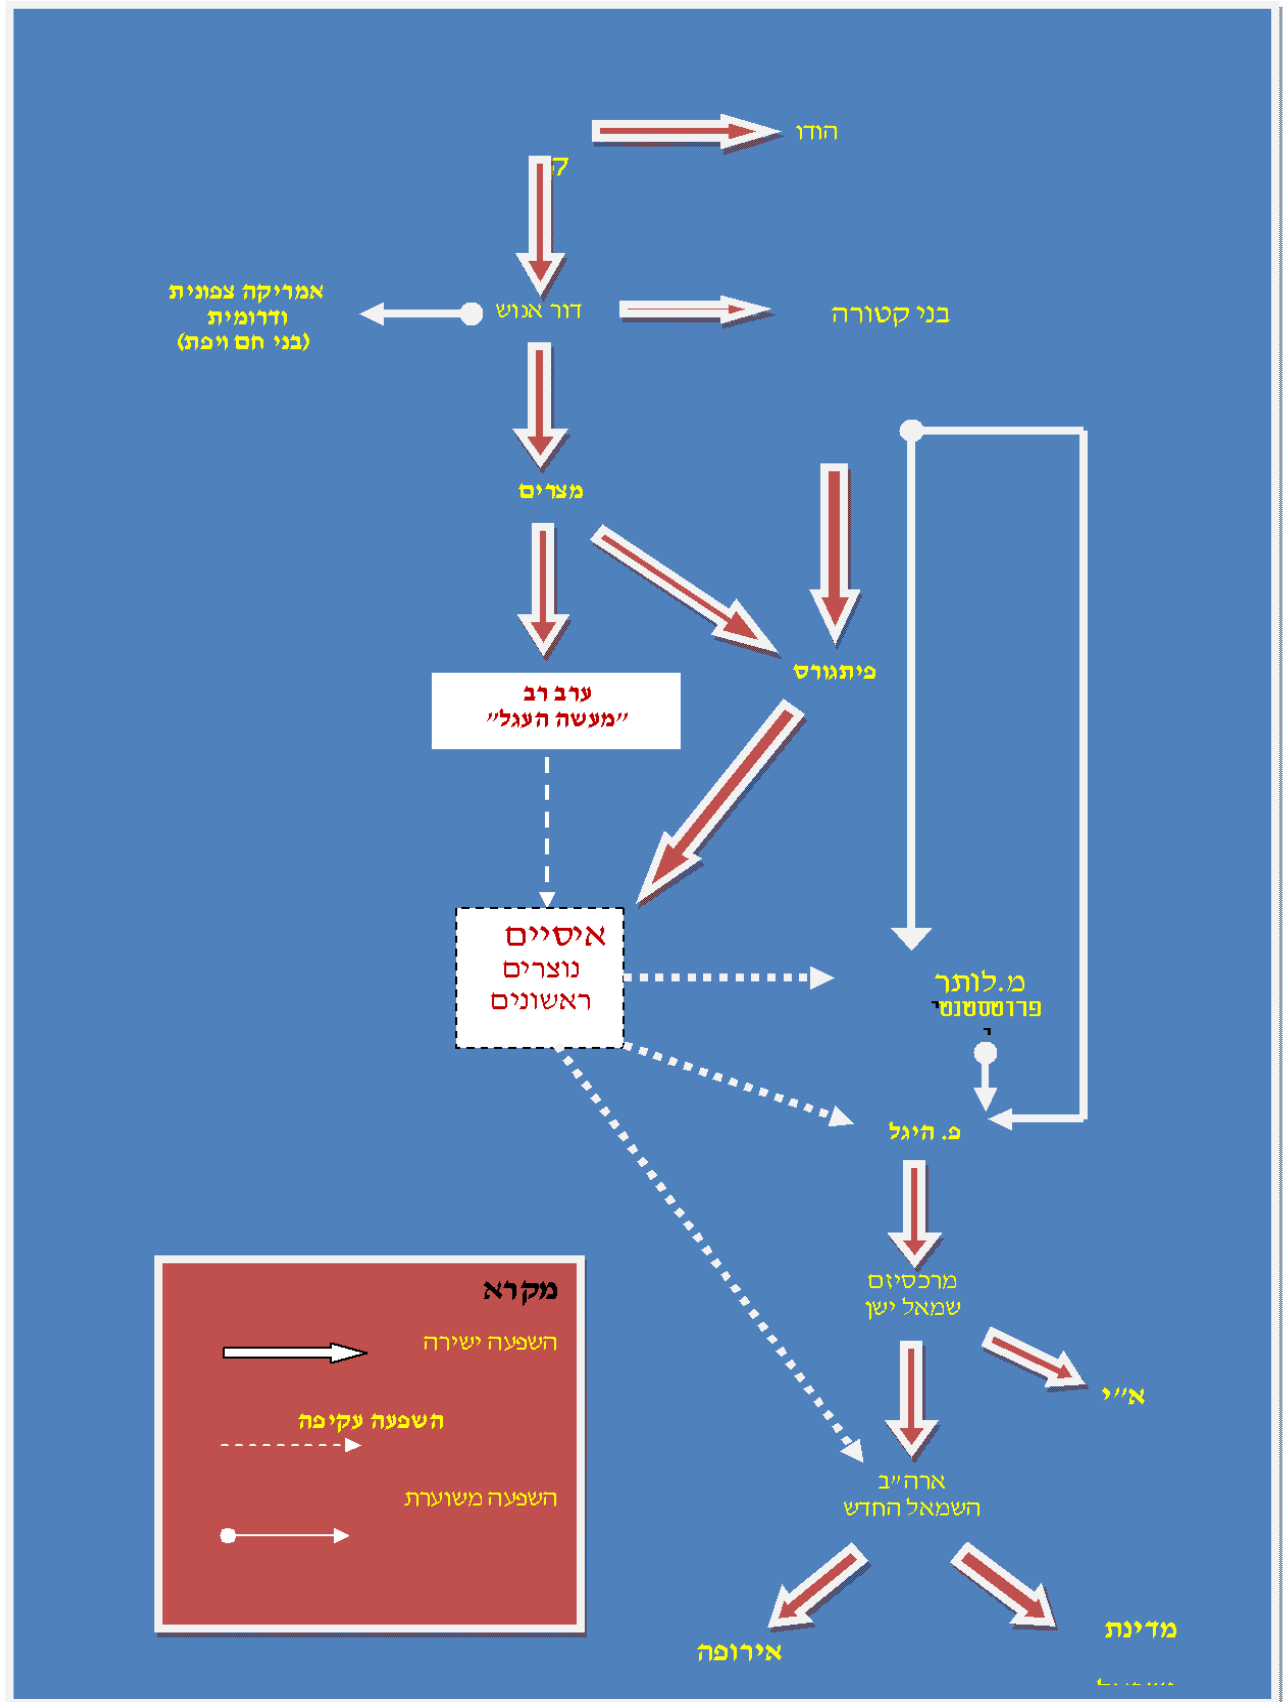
הודו

ק

אמריקה צפונית ודרומית (בני חם ויפת)

דור אנוש

בני קטורה

מצרים

פיתגורס

ערב רב
"מעשה העגל"

איסיים
נוצרים
ראשונים

מ.לותר
פרוטסטנטי

פ. היגל

מרכסיזם
שמאל ישן

א"י

ארה"ב
השמאל החדש

אירופה

מדינת
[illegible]

מקרא
השפעה ישירה
השפעה עקיפה
השפעה משוערת